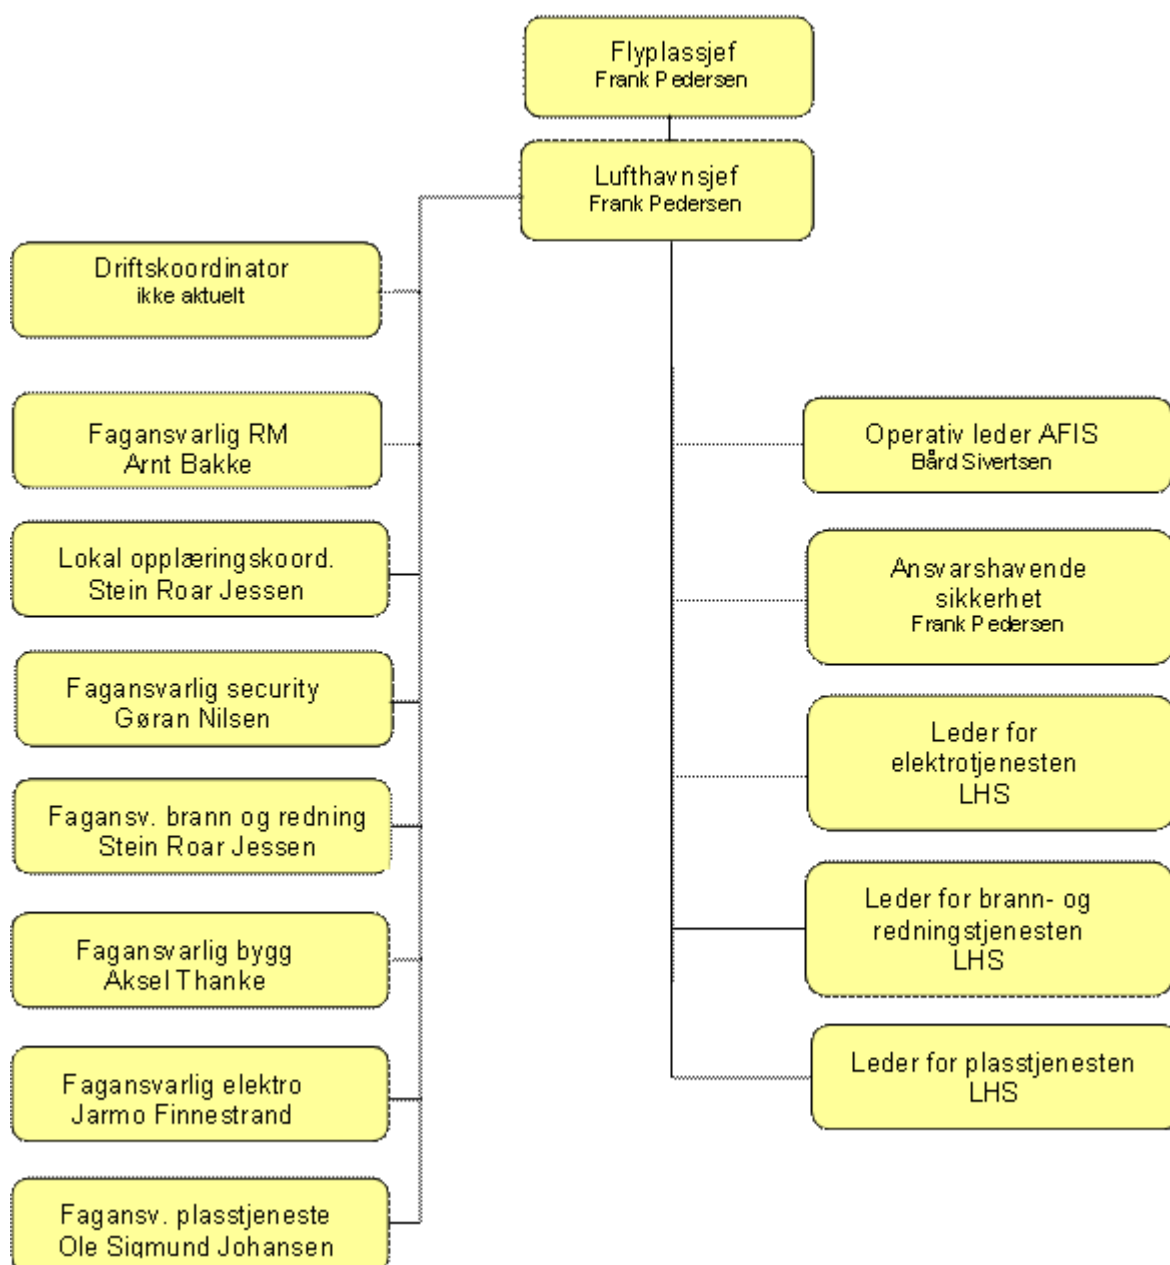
Flyplassjef
Frank Pedersen

Lufthavnsjef
Frank Pedersen

Driftskoordinator
ikke aktuelt

Fagansvarlig RM
Arnt Bakke

Lokal opplæringskoord.
Stein Roar Jessen

Fagansvarlig security
Gøran Nilsen

Fagansv. brann og redning
Stein Roar Jessen

Fagansvarlig bygg
Aksel Thanke

Fagansvarlig elektro
Jarmo Finnestrand

Fagansv. plasstjeneste
Ole Sigmund Johansen

Operativ leder AFIS
Bård Sivertsen

Ansvarshavende sikkerhet
Frank Pedersen

Leder for elektrotjenesten
LHS

Leder for brann- og redningstjenesten
LHS

Leder for plasstjenesten
LHS